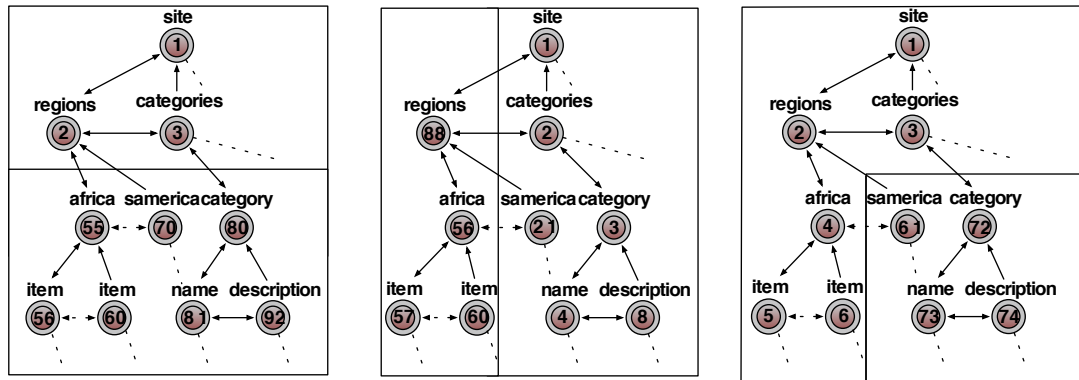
site
1
regions
categories
2
3
africa
samerica
category
55
70
80
item
item
name
description
56
60
81
92

site
1
regions
categories
88
2
africa
samerica
category
56
21
3
item
item
name
description
57
60
4
8

site
1
regions
categories
2
3
africa
samerica
category
4
61
72
item
item
name
description
5
6
73
74